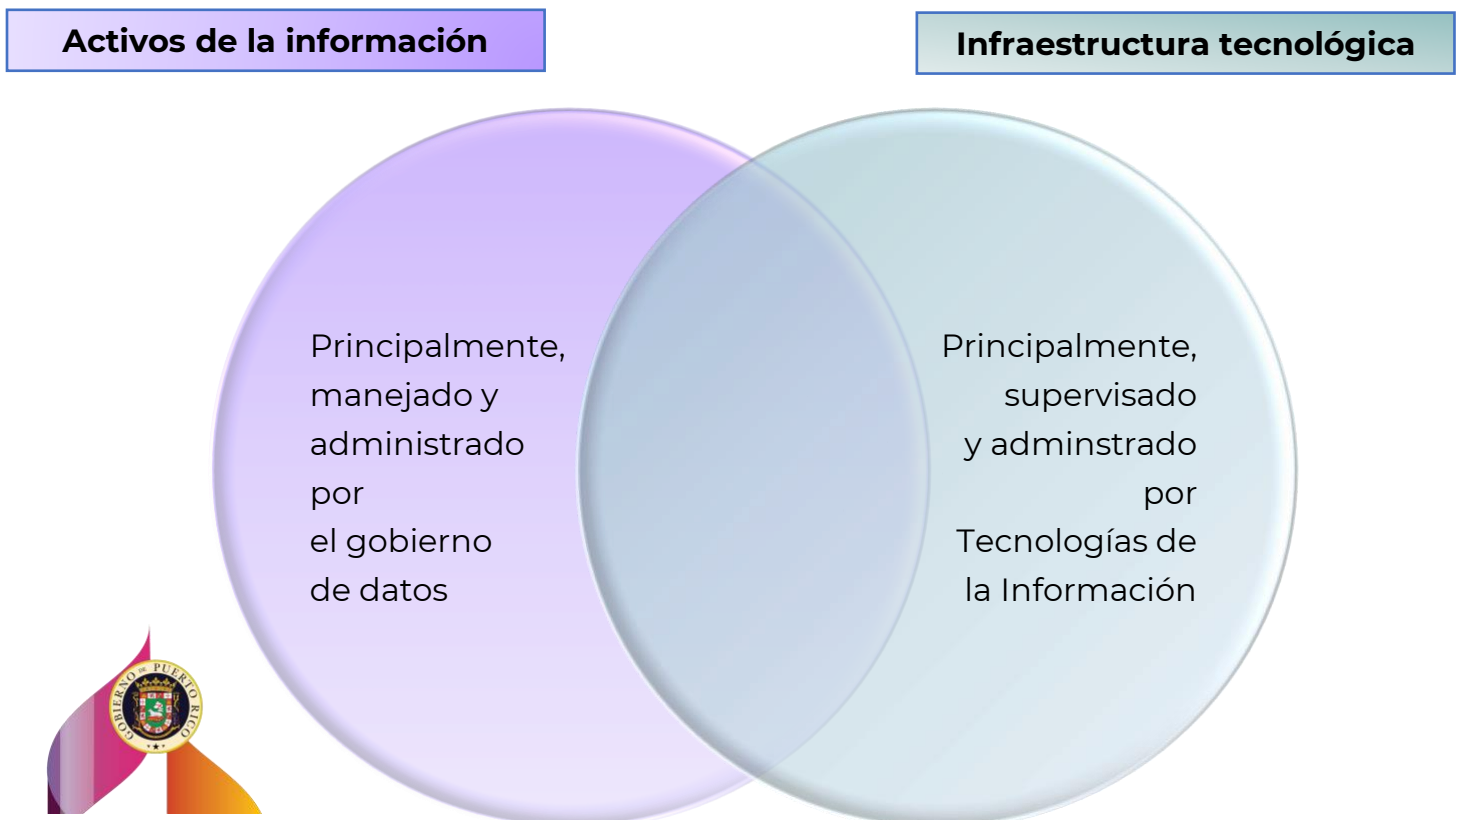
Activos de la información

Infraestructura tecnológica

Principalmente, manejado y administrado por el gobierno de datos

Principalmente, supervisado y adminstrado por Tecnologías de la Información

GOBIERNO DE PUERTO RICO